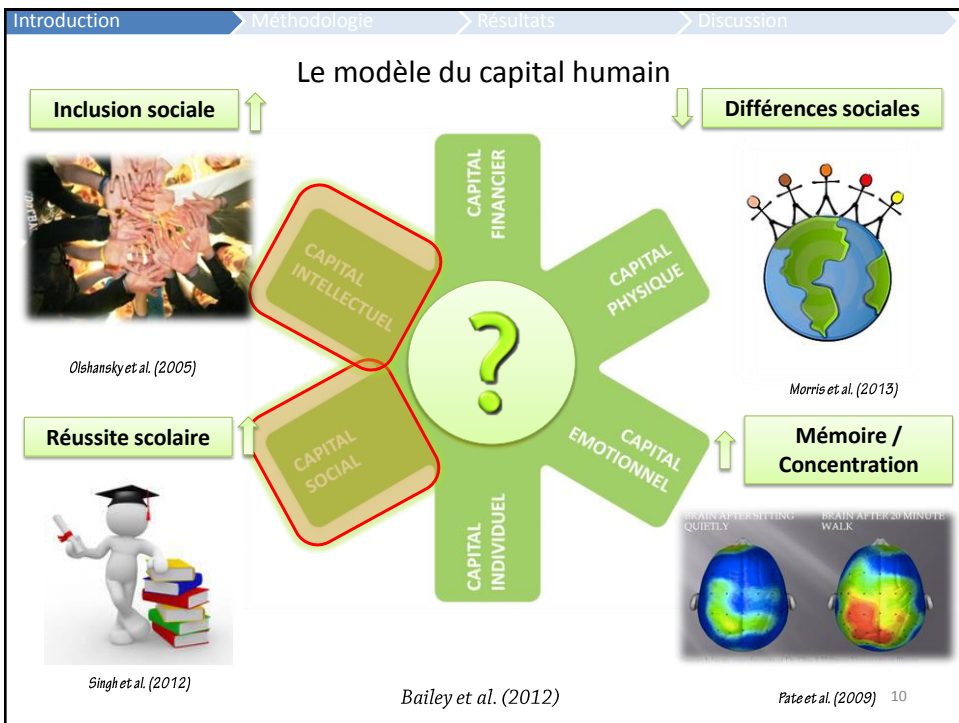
Introduction Méthodologie Résultats Discussion

Le modèle du capital humain

Inclusion sociale

Différences sociales

CAPITAL FINANCIER

CAPITAL PHYSIQUE

CAPITAL INTELLECTUEL

?

CAPITAL SOCIAL

CAPITAL EMOTIONNEL

CAPITAL INDIVIDUEL

Olshansky et al. (2005)

Morris et al. (2013)

Réussite scolaire

Mémoire / Concentration

BRAIN AFTER SITTING QUIETLY

BRAIN AFTER 20 MINUTE WALK

Singh et al. (2012)

Bailey et al. (2012)

Pate et al. (2009) 10